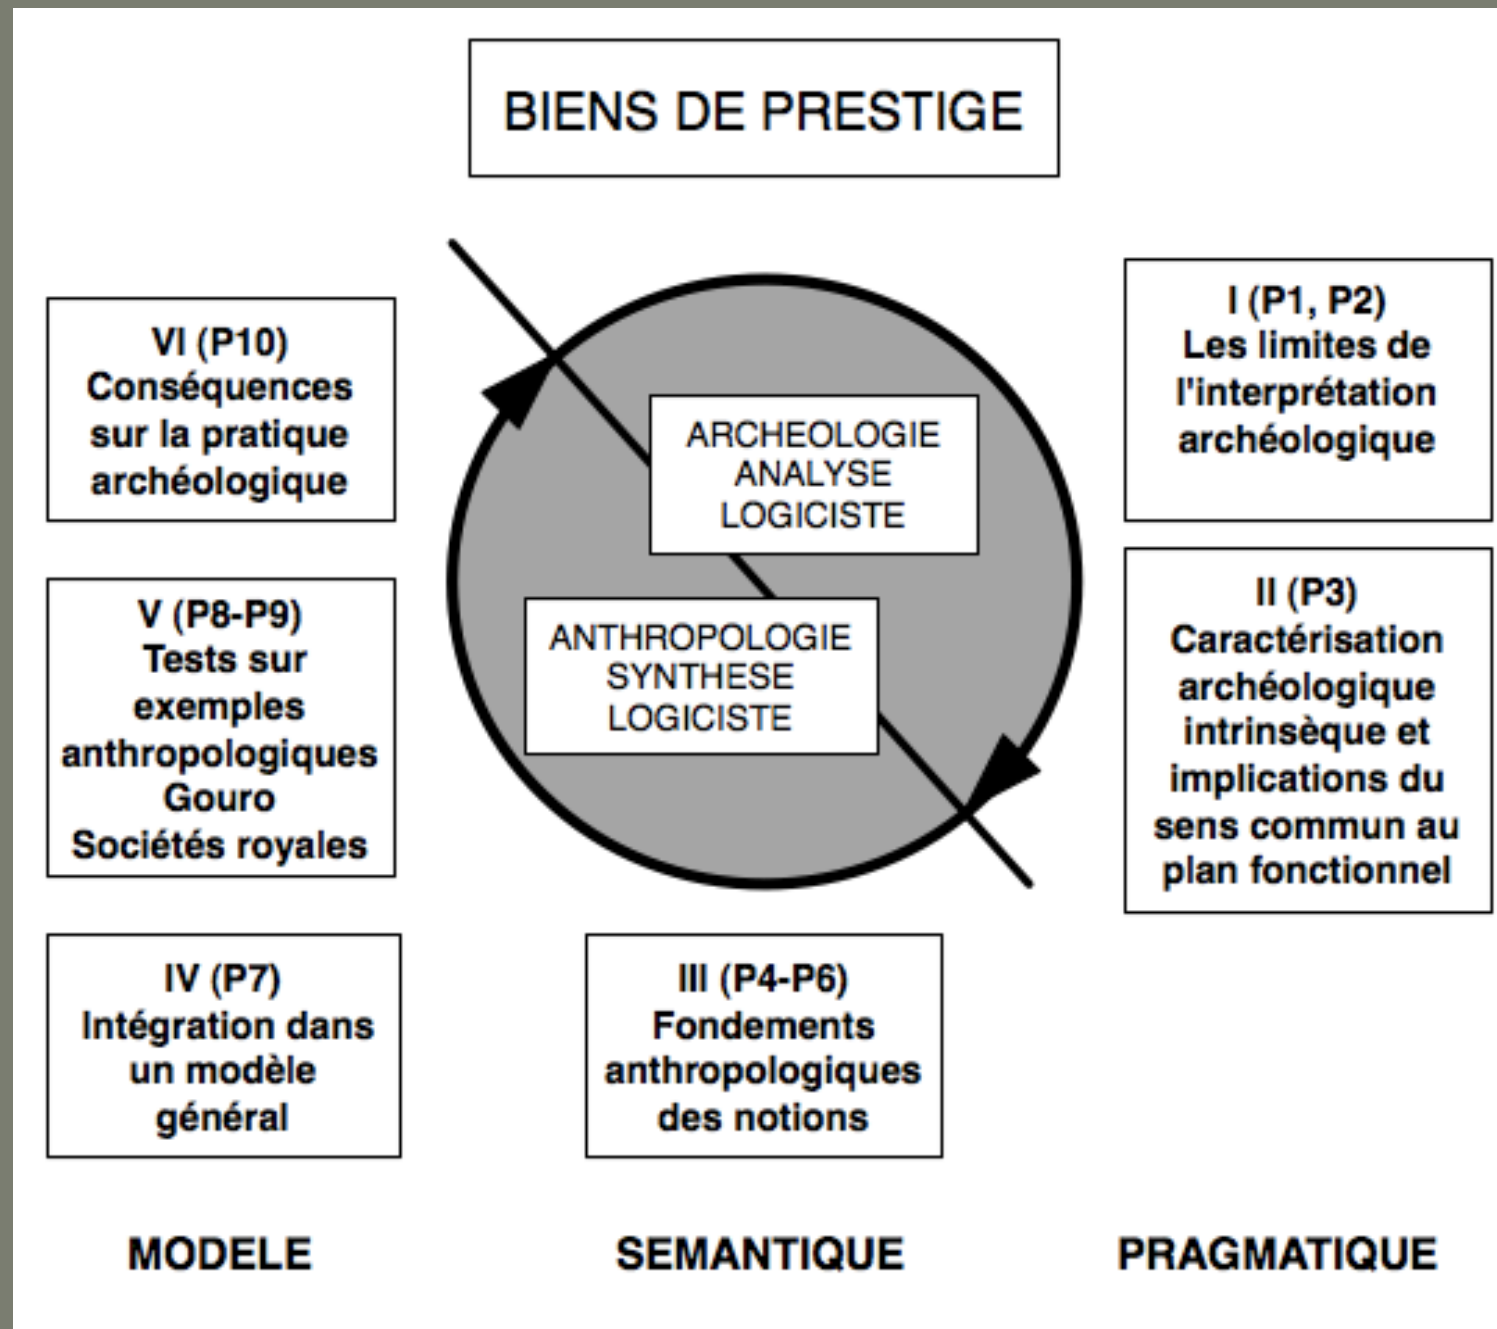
BIENS DE PRESTIGE

VI (P10)
Conséquences sur la pratique archéologique

I (P1, P2)
Les limites de l'interprétation archéologique

ARCHEOLOGIE
ANALYSE
LOGICISTE

ANTHROPOLOGIE
SYNTHESE
LOGICISTE

V (P8-P9)
Tests sur exemples anthropologiques
Gouro
Sociétés royales

II (P3)
Caractérisation archéologique intrinsèque et implications du sens commun au plan fonctionnel

IV (P7)
Intégration dans un modèle général

III (P4-P6)
Fondements anthropologiques des notions

MODELE

SEMANTIQUE

PRAGMATIQUE